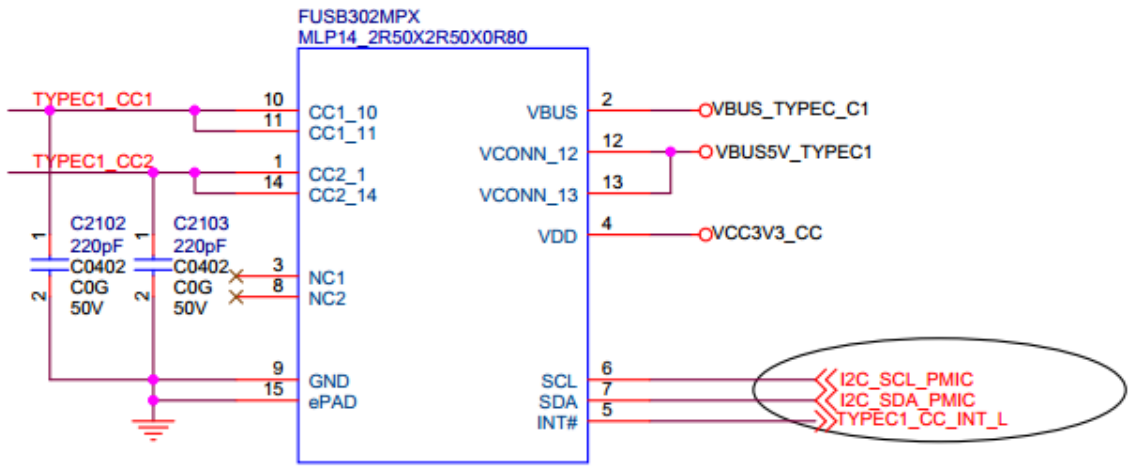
FUSB302MPX
MLP14_2R50X2R50X0R80

TYPEC1_CC1
10 CC1_10
11 CC1_11
TYPEC1_CC2
1 CC2_1
14 CC2_14

C2102
220pF
C0402
C0G
50V
1
2

C2103
220pF
C0402
C0G
50V
1
2

3 NC1
8 NC2
9 GND
15 ePAD

VBUS 2 VBUS_TYPEC_C1
VCONN_12 12 VBUS5V_TYPEC1
VCONN_13 13
VDD 4 VCC3V3_CC

SCL 6 I2C_SCL_PMIC
SDA 7 I2C_SDA_PMIC
INT# 5 TYPEC1_CC_INT_L